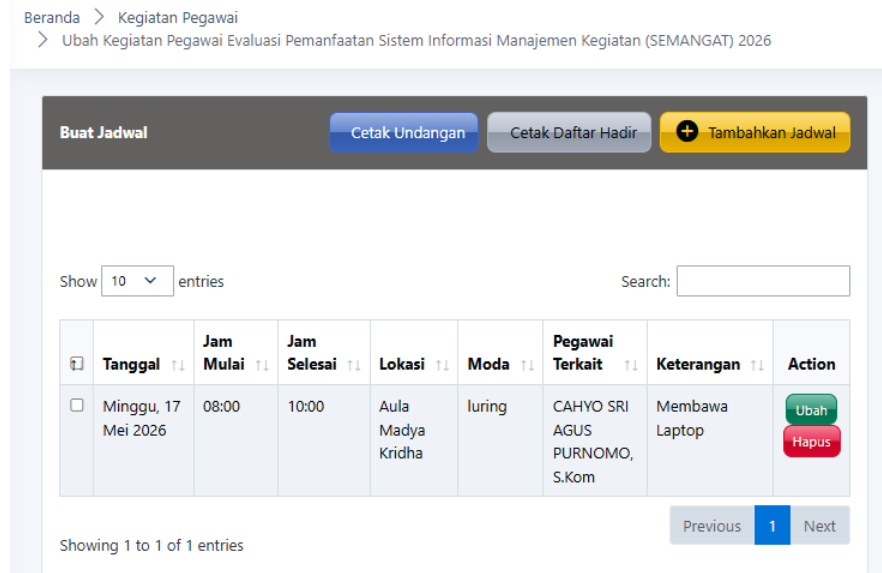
Beranda > Kegiatan Pegawai
> Ubah Kegiatan Pegawai Evaluasi Pemanfaatan Sistem Informasi Manajemen Kegiatan (SEMANGAT) 2026

Buat Jadwal

Cetak Undangan

Cetak Daftar Hadir

Tambahkan Jadwal

Show 10 entries

Search:

| | Tanggal | Jam Mulai | Jam Selesai | Lokasi | Moda | Pegawai Terkait | Keterangan | Action |
|---|---|---|---|---|---|---|---|---|
| | Minggu, 17 Mei 2026 | 08:00 | 10:00 | Aula Madya Kridha | luring | CAHYO SRI AGUS PURNOMO, S.Kom | Membawa Laptop | Ubah Hapus |

Showing 1 to 1 of 1 entries

Previous 1 Next